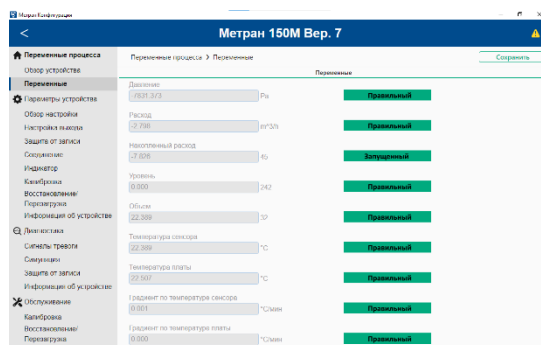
Метран Конфигурация

<

Метран 150М Вер. 7

Переменные процесса
Обзор устройства
Переменные
Параметры устройства
Обзор настройки
Настройка выхода
Защита от записи
Соединение
Индикатор
Калибровка
Восстановление/ Перезагрузка
Информация об устройстве
Диагностика
Сигналы тревоги
Симуляция
Защита от записи
Информация об устройстве
Обслуживание
Калибровка
Восстановление/ Перезагрузка

Переменные процесса > Переменные

Сохранить

Переменные

Давление
-7831.373 Pa
Правильный

Расход
-2.796 m³/h
Правильный

Накопленный расход
-7.026 45
Запущенный

Уровень
0.000 242
Правильный

Объем
22.589 32
Правильный

Температура сенсора
22.349 °C
Правильный

Температура платы
22.597 °C
Правильный

Градиент по температуре сенсора
0.001 °C/мин
Правильный

Градиент по температуре платы
0.000 °C/мин
Правильный